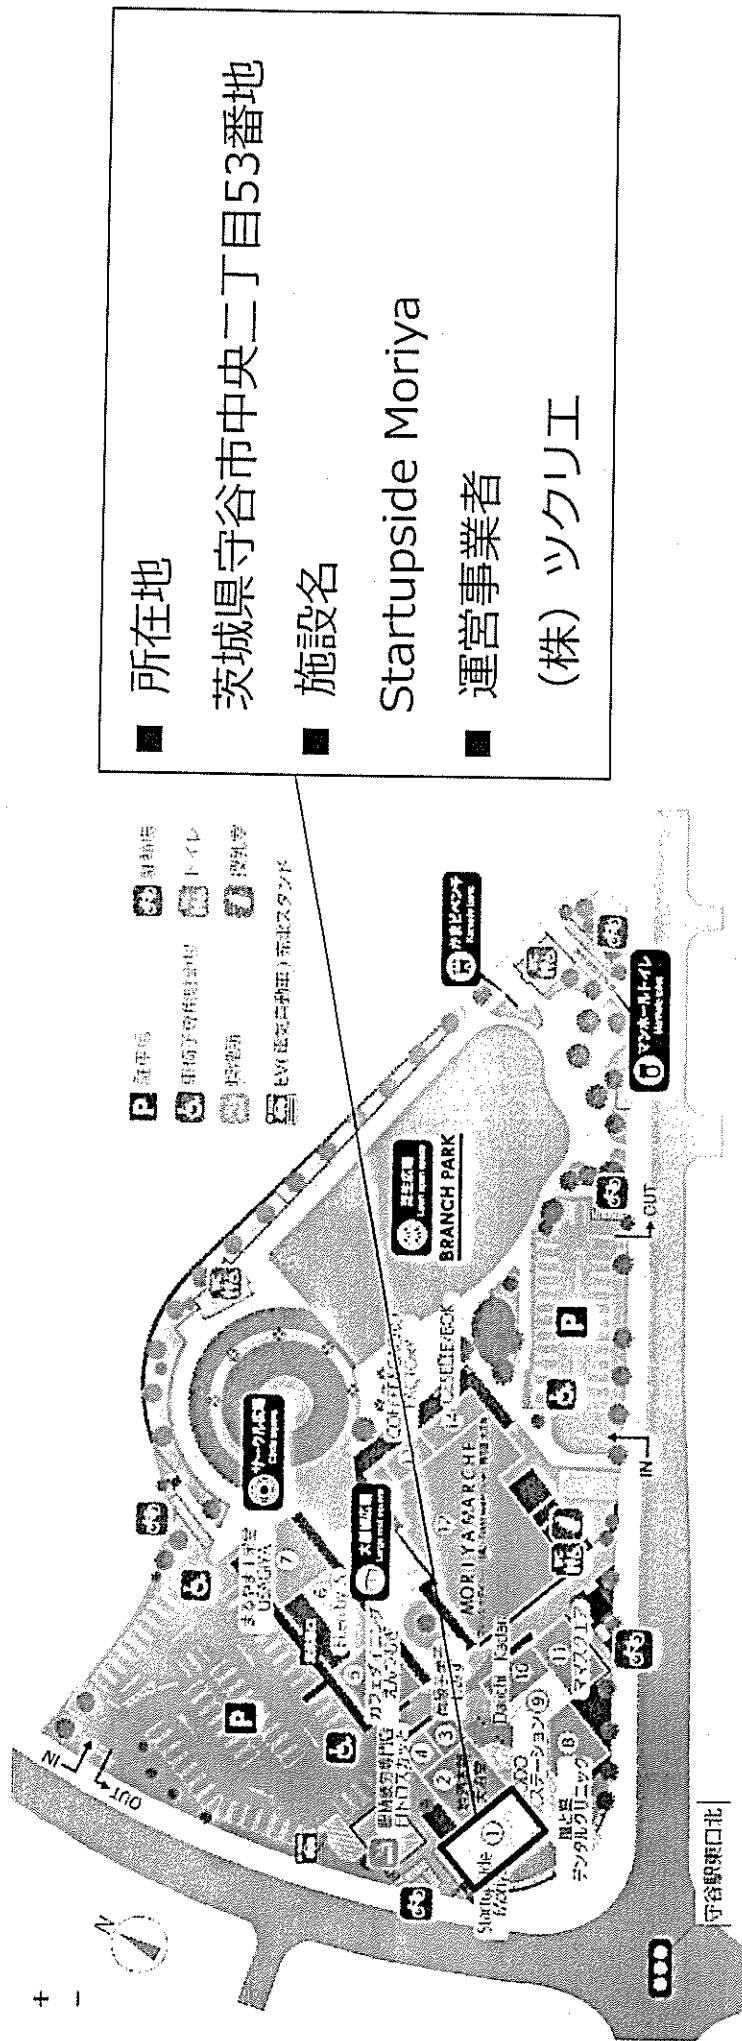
■ 所在地

茨城県守谷市中央二丁目53番地

■ 施設名

Startupside Moriya

■ 運営事業者

（株）ツクリエ

P 駐車場
身障者用駐車場
駐輪場
EV 普通充電器 / 充電スタンド
喫煙所
トイレ
授乳室

N

+
−

IN
OUT
IN
OUT

BRANCH PARK
MORIYA MARCHE
UAGIYA
サークル広場
大屋根広場
COFFEE
マンホールトイレ
かまどベンチ
守谷駅東口北
マスクエア
デンタルクリニック
ステーション
Startupside

1
3
4
5
6
7
8
9
10
11
12
14
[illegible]